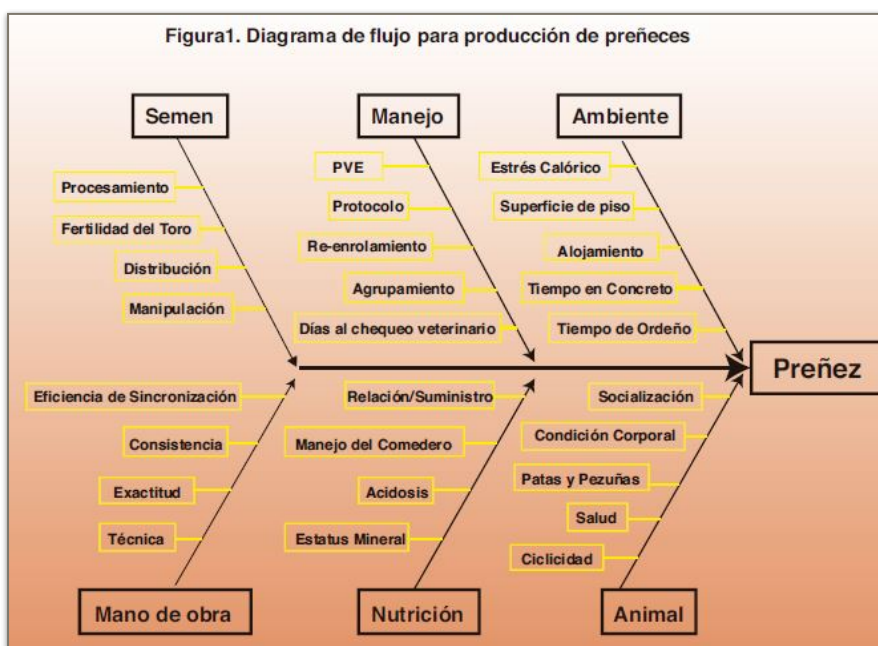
Figura1. Diagrama de flujo para producción de preñeces

Semen
Procesamiento
Fertilidad del Toro
Distribución
Manipulación

Manejo
PVE
Protocolo
Re-enrolamiento
Agrupamiento
Días al chequeo veterinario

Ambiente
Estrés Calórico
Superficie de piso
Alojamiento
Tiempo en Concreto
Tiempo de Ordeño

Preñez

Eficiencia de Sincronización
Consistencia
Exactitud
Técnica
Mano de obra

Relación/Suministro
Manejo del Comedero
Acidosis
Estatus Mineral
Nutrición

Socialización
Condición Corporal
Patas y Pezuñas
Salud
Ciclicidad
Animal